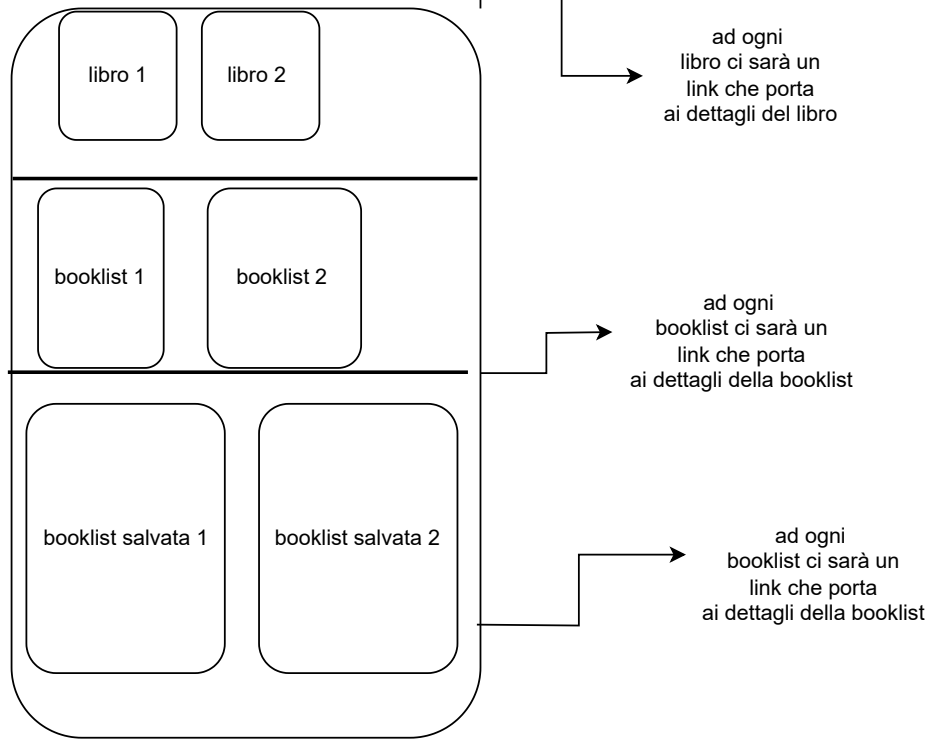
libro 1

libro 2

ad ogni libro ci sarà un link che porta ai dettagli del libro

booklist 1

booklist 2

ad ogni booklist ci sarà un link che porta ai dettagli della booklist

booklist salvata 1

booklist salvata 2

ad ogni booklist ci sarà un link che porta ai dettagli della booklist